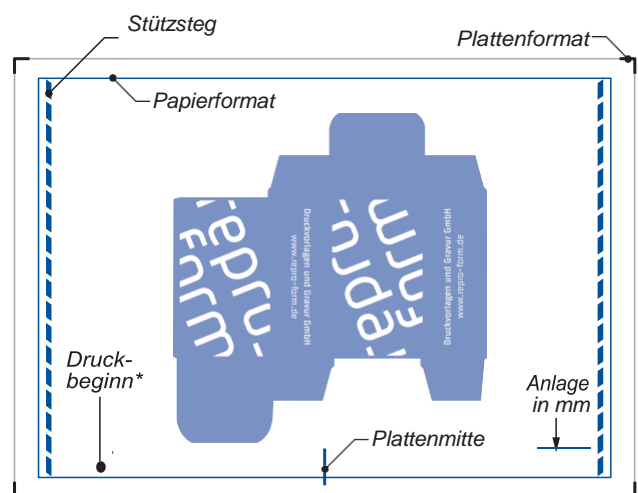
Stützsteg

Plattenformat

Papierformat

repro-form

Druckvorlagen und Gravur GmbH
www.repro-form.de

repro-form

Druckvorlagen und Gravur GmbH
www.repro-form.de

Druckbeginn*

Anlage in mm

Plattenmitte